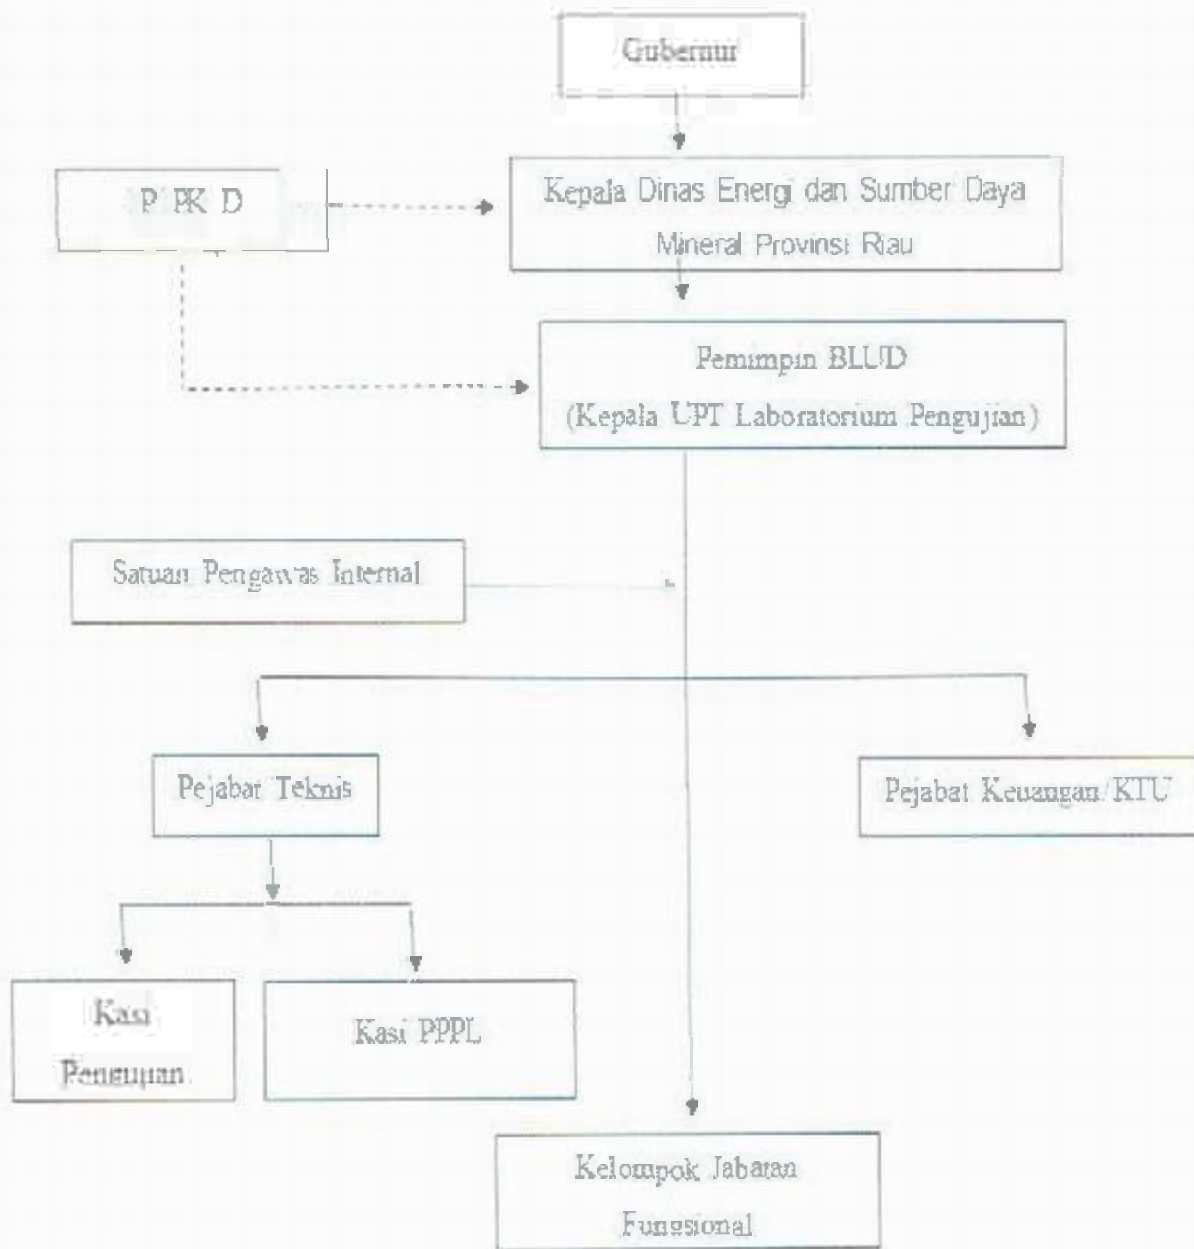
Gubernur

P PK D

Kepala Dinas Energi dan Sumber Daya Mineral Provinsi Riau

Pemimpin BLUD
(Kepala UPT Laboratorium Pengujian)

Satuan Pengawas Internal

Pejabat Teknis

Pejabat Keuangan/KTU

Kasi Pengujian

Kasi PPPL

Kelompok Jabatan Fungsional